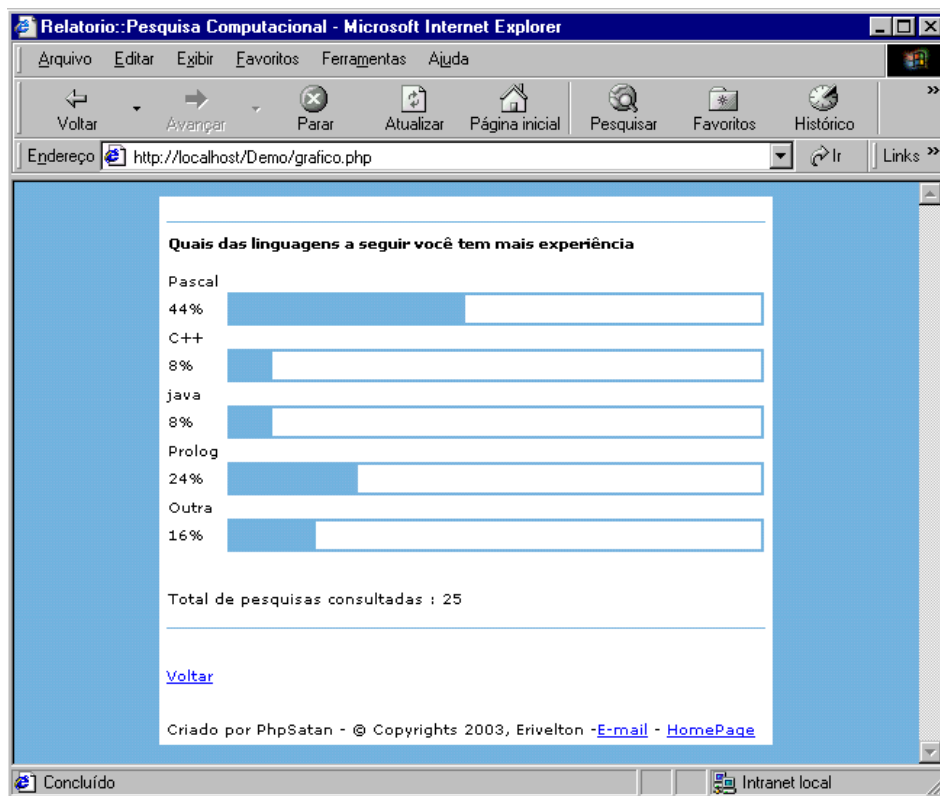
Relatorio::Pesquisa Computacional - Microsoft Internet Explorer

Arquivo Editar Exibir Favoritos Ferramentas Ajuda

Voltar Avançar Parar Atualizar Página inicial Pesquisar Favoritos Histórico

Endereço http://localhost/Demo/grafico.php Ir Links

Quais das linguagens a seguir você tem mais experiência

Pascal
44%

C++
8%

java
8%

Prolog
24%

Outra
16%

Total de pesquisas consultadas : 25

Voltar

Criado por PhpSatan - © Copyrights 2003, Erivelton -E-mail - HomePage

Concluído Intranet local